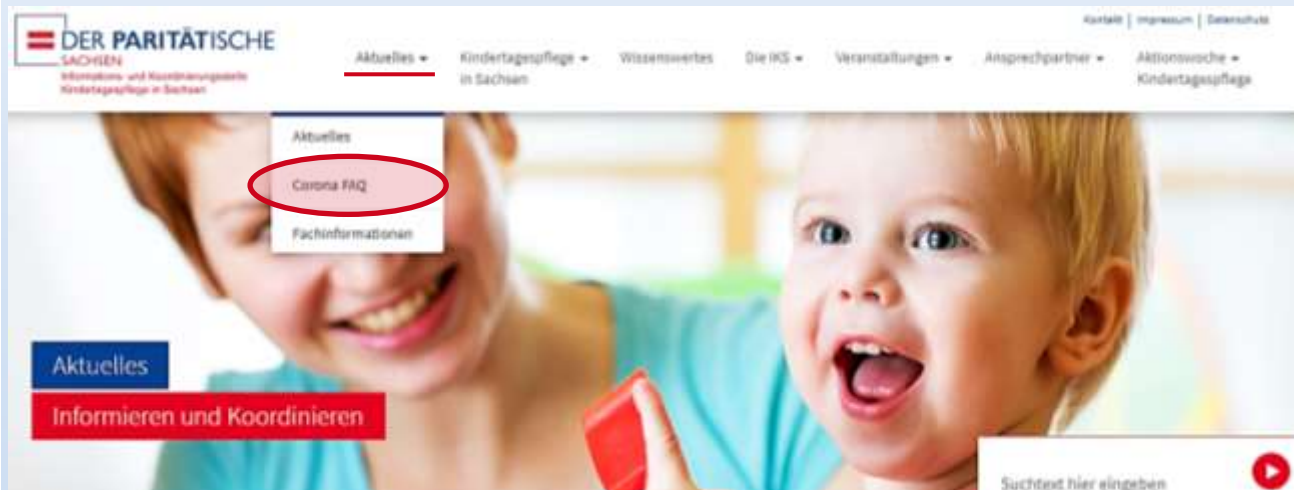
Kontakt | Impressum | Datenschutz

DER PARITÄTISCHE
SACHSEN
Informations- und Koordinierungsstelle Kindertagespflege in Sachsen

Aktuelles ▾
Kindertagespflege ▾ in Sachsen
Wissenswertes
Die IKS ▾
Veranstaltungen ▾
Ansprechpartner ▾
Aktionswoche ▾ Kindertagespflege

Aktuelles
Corona FAQ
Fachinformationen

Aktuelles
Informieren und Koordinieren

Suchtext hier eingeben